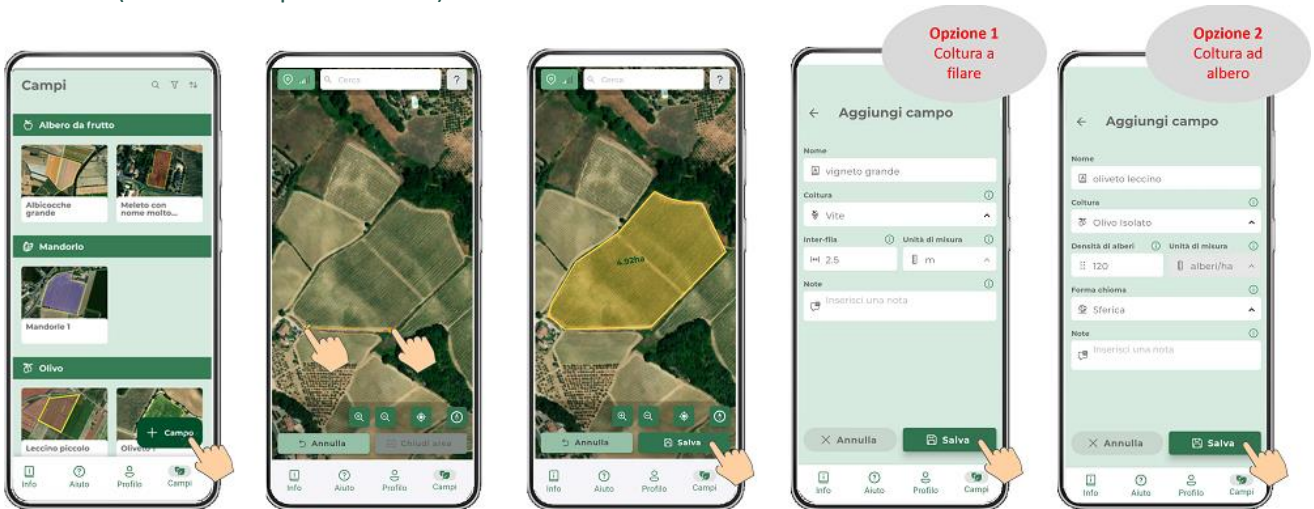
Campi

Albero da frutto

Albicocche grande

Meleto con nome molto...

Mandorlo

Mandorlo 1

Olivo

Leccino piccolo

Olivo 1

+ Campo

Info Aiuto Profilo Campi

Cerca ?

Annulla Chiudi area

Info Aiuto Profilo Campi

Cerca ?

4.92ha

Annulla Salva

Info Aiuto Profilo Campi

Opzione 1
Coltura a filare

← Aggiungi campo

Nome
vigneto grande

Coltura
Vite

Inter-fila
2.5

Unità di misura
m

Note
Inserisci una nota

Annulla Salva

Info Aiuto Profilo Campi

Opzione 2
Coltura ad albero

← Aggiungi campo

Nome
oliveto leccino

Coltura
Olivo Isolato

Densità di alberi
120

Unità di misura
alberi/ha

Forma chioma
Sferica

Note
Inserisci una nota

Annulla Salva

Info Aiuto Profilo Campi